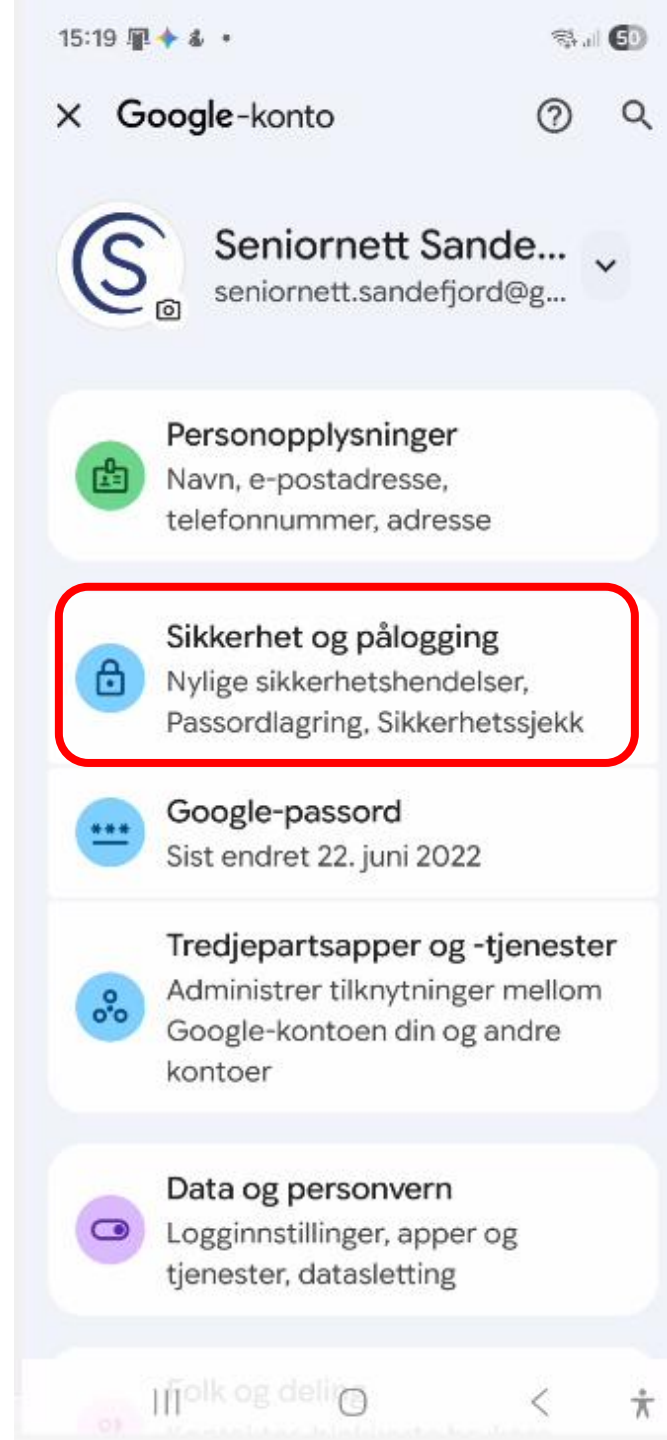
15:19 • 50

× Google-konto

Seniornett Sande...
seniornett.sandefjord@g...

Personopplysninger
Navn, e-postadresse, telefonnummer, adresse

Sikkerhet og pålogging
Nylige sikkerhetshendelser, Passordlagring, Sikkerhetssjekk

Google-passord
Sist endret 22. juni 2022

Tredjepartsapper og -tjenester
Administrer tilknytninger mellom Google-kontoen din og andre kontoer

Data og personvern
Logginnstillinger, apper og tjenester, datasletting

Folk og deling
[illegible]